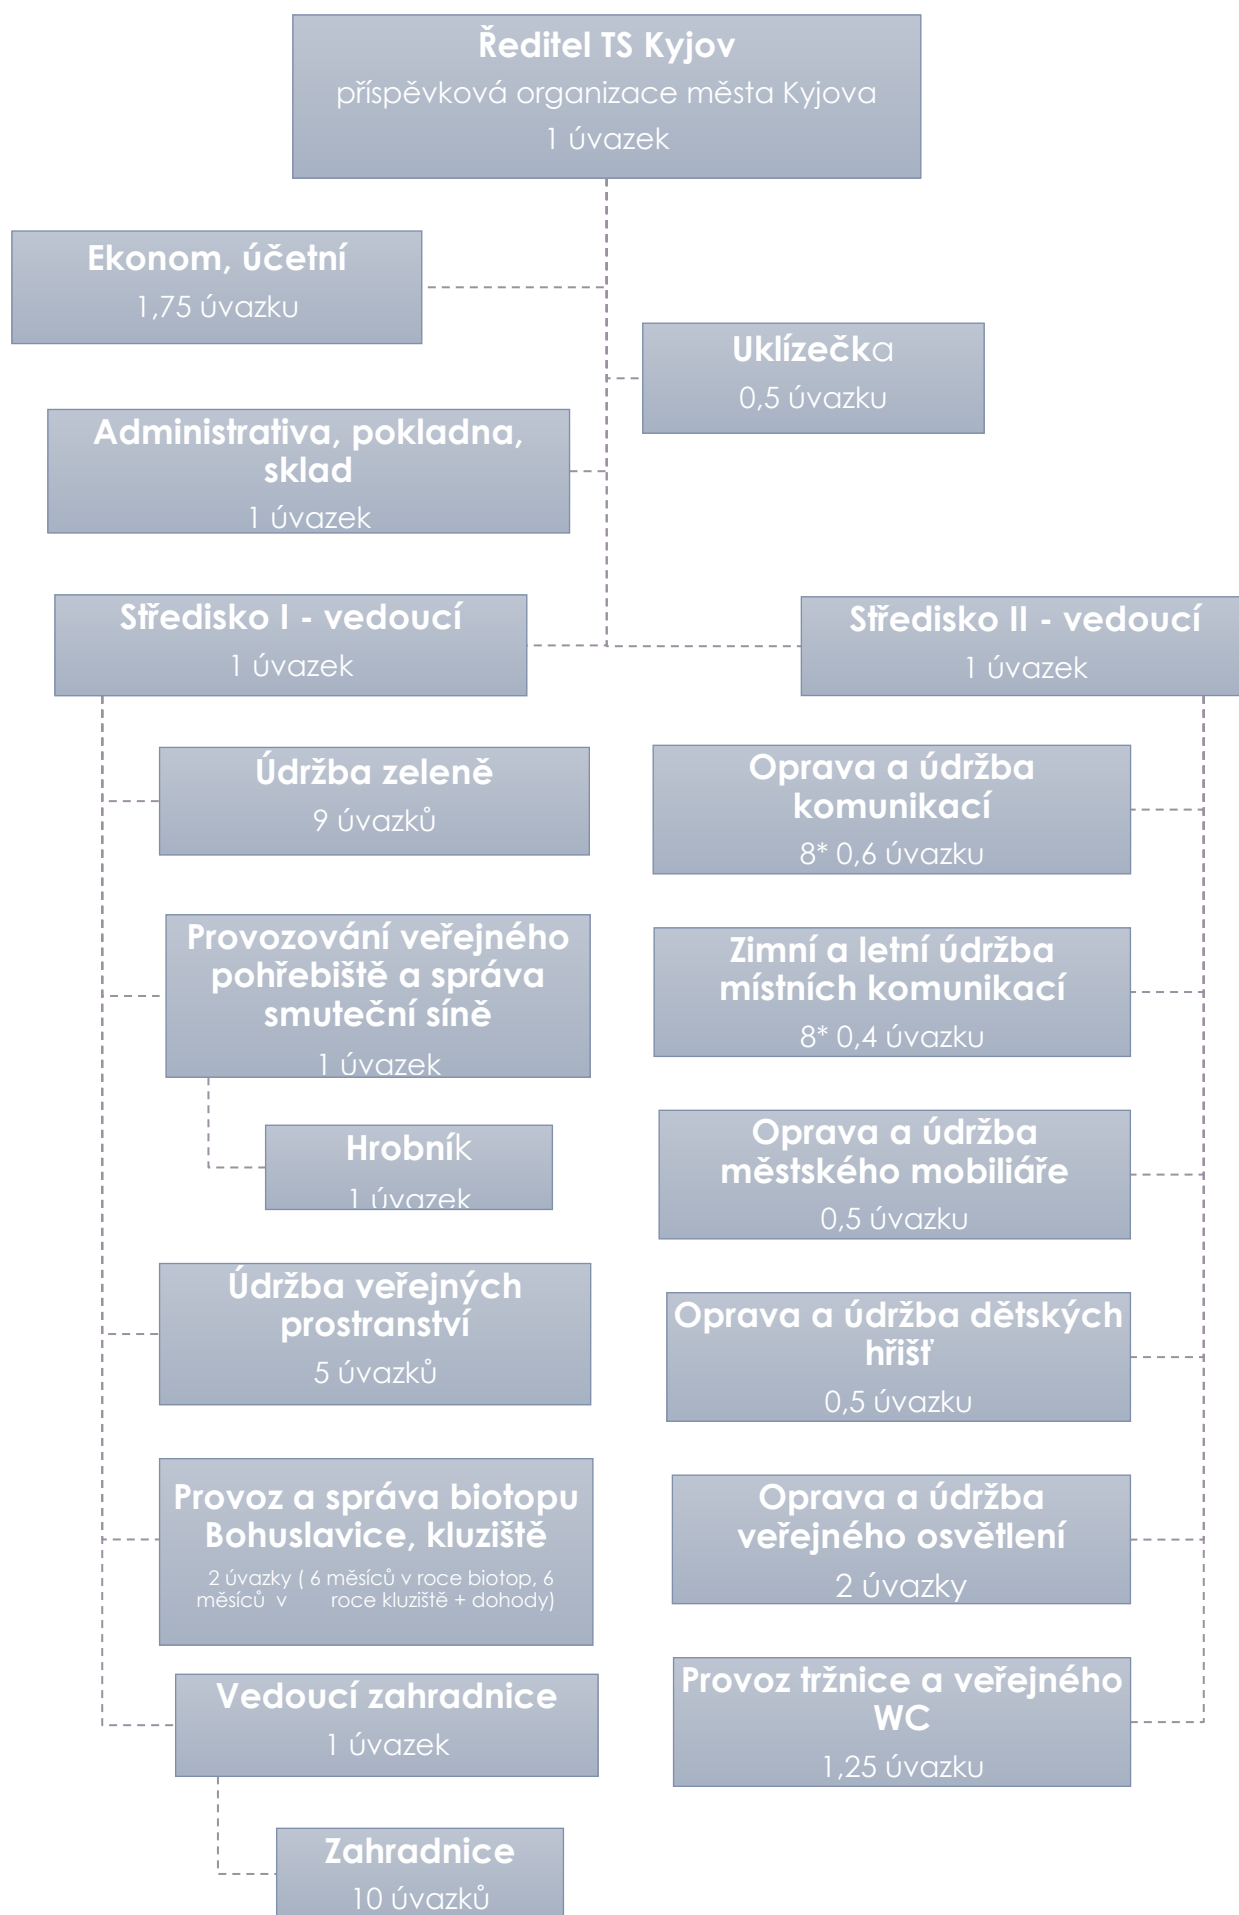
Ředitel TS Kyjov
příspěvková organizace města Kyjova
1 úvazek

Ekonom, účetní
1,75 úvazku

Uklízečka
0,5 úvazku

Administrativa, pokladna, sklad
1 úvazek

Středisko I - vedoucí
1 úvazek

Středisko II - vedoucí
1 úvazek

Údržba zeleně
9 úvazků

Provozování veřejného pohřebiště a správa smuteční síně
1 úvazek

Hrobník
1 úvazek

Údržba veřejných prostranství
5 úvazků

Provoz a správa biotopu Bohuslavice, kluziště
2 úvazky ( 6 měsíců v roce biotop, 6 měsíců v roce kluziště + dohody)

Vedoucí zahradnice
1 úvazek

Zahradnice
10 úvazků

Oprava a údržba komunikací
8* 0,6 úvazku

Zimní a letní údržba místních komunikací
8* 0,4 úvazku

Oprava a údržba městského mobiliáře
0,5 úvazku

Oprava a údržba dětských hřišť
0,5 úvazku

Oprava a údržba veřejného osvětlení
2 úvazky

Provoz tržnice a veřejného WC
1,25 úvazku